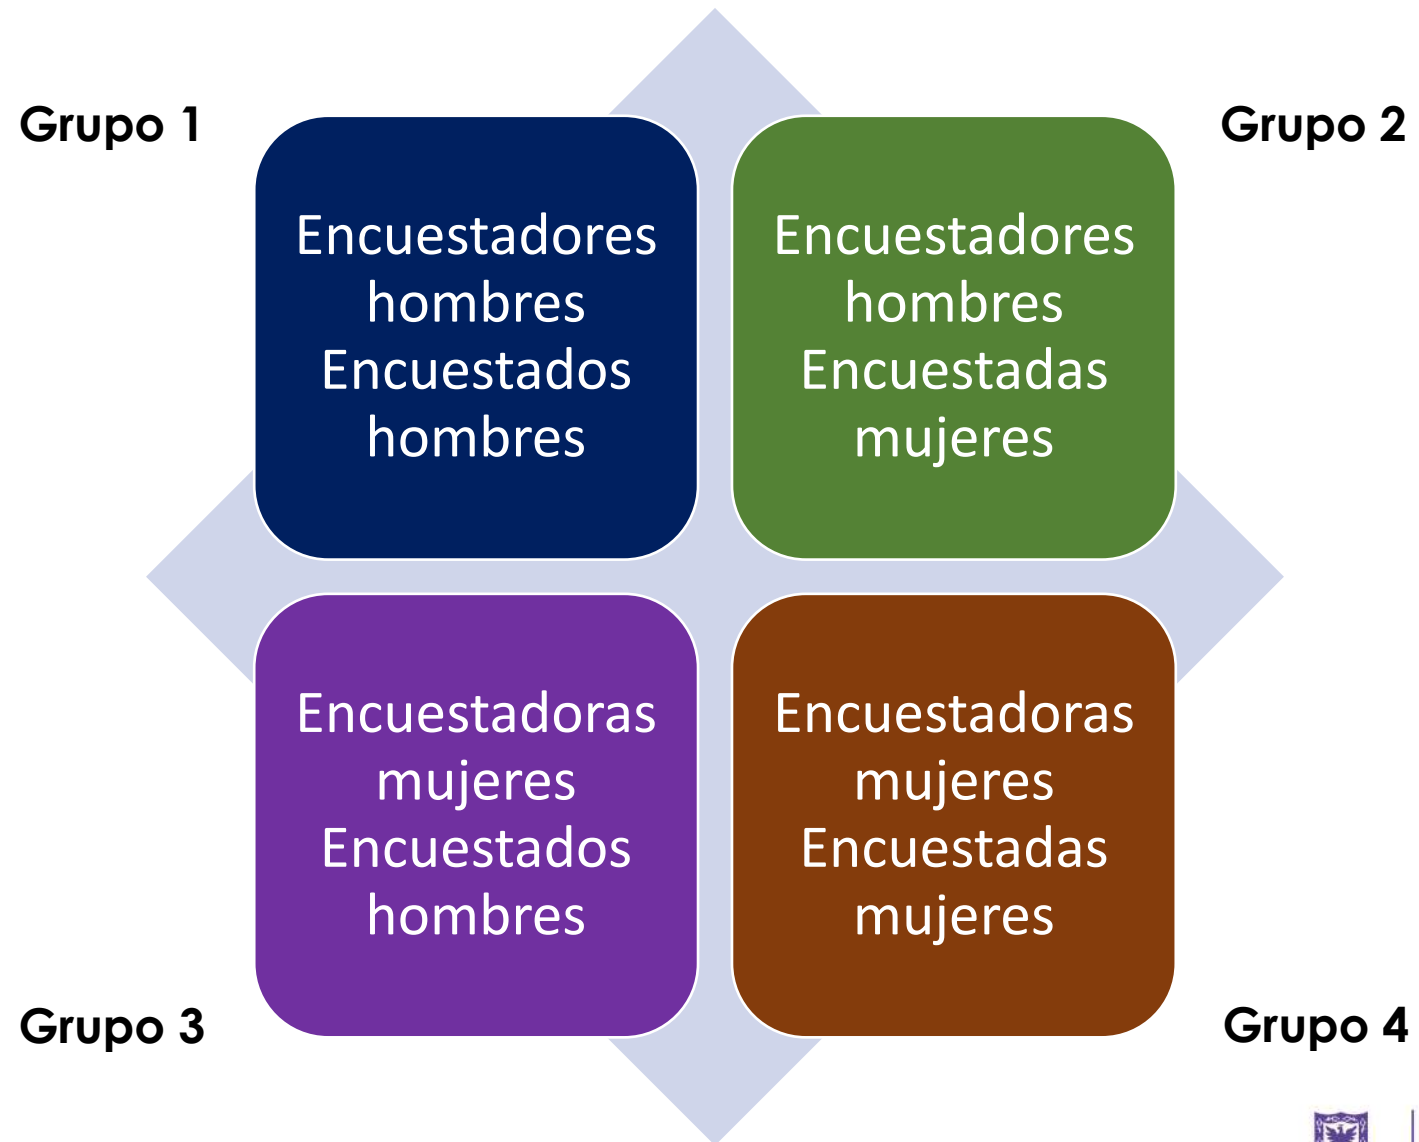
Grupo 1

Encuestadores hombres Encuestados hombres

Grupo 2

Encuestadores hombres Encuestadas mujeres

Encuestadoras mujeres Encuestados hombres

Encuestadoras mujeres Encuestadas mujeres

Grupo 3

Grupo 4